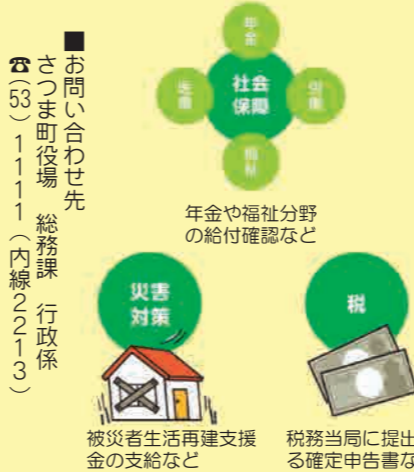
■お問い合わせ先
さつま町役場　総務課　行政係
☎（53）1111（内線2213）

年金
社会保障
医療
福祉
介護

年金や福祉分野の給付確認など

災害対策

被災者生活再建支援金の支給など

税

税務当局に提出される確定申告書な